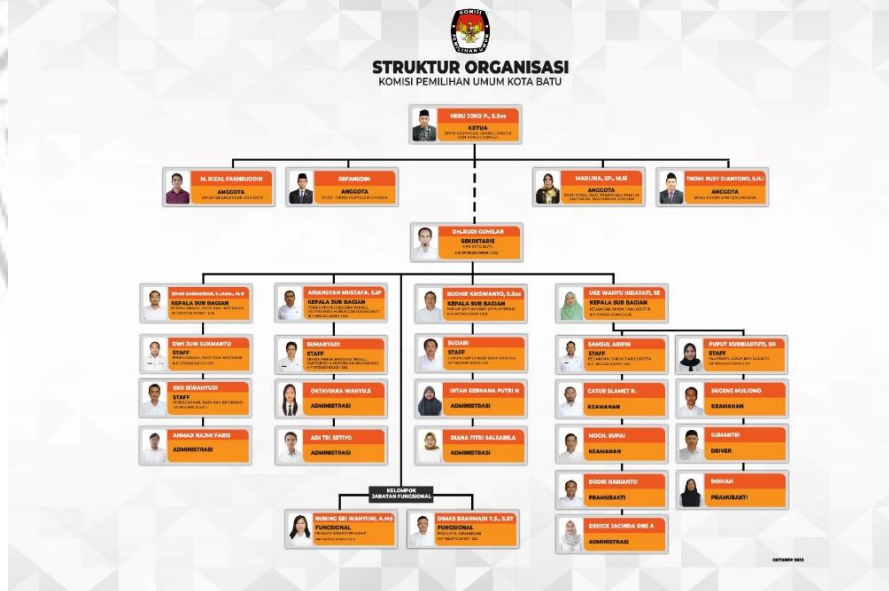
KOMISI PEMILIHAN UMUM

STRUKTUR ORGANISASI
KOMISI PEMILIHAN UMUM KOTA BATU

HERU JOKO P., S.Sos
KETUA
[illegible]

M. RIZAL FAHMIRUDDIN
ANGGOTA
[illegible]

SIRFANUDIN
ANGGOTA
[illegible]

MARLINA, SP., M.Si
ANGGOTA
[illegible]

TNOMI RUSY DIANTORO, S.H.
ANGGOTA
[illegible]

Drs.RUDI GUMILAR
SEKRETARIS
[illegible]

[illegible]
KEPALA SUB BAGIAN
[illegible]

DWI JUNI SUKMANTO
STAFF
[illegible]

EKO SIWAHYUDI
STAFF
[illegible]

AHMAD RAJHI FARIS
ADMINISTRASI

ARIANSYAH MUSTAFA, S.IP
KEPALA SUB BAGIAN
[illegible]

SUHARYADI
STAFF
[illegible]

OKTAVIANA WAHYUS
ADMINISTRASI

ADI TRI SETIYO
ADMINISTRASI

BUDHIE KRISWANTO, S.Sos
KEPALA SUB BAGIAN
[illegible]

SUDARI
STAFF
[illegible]

INTAN GEMNANA PUTRI H
ADMINISTRASI

DIANA FITRI SALSABILA
ADMINISTRASI

UKE WAHYU HIDAYATI, SE
KEPALA SUB BAGIAN
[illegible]

SAMSUL ARIFIN
STAFF
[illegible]

CATUR SLAMET R.
KEAMANAN

MOCH. SUPAI
KEAMANAN

BODIK HARIANTO
PRAMUBAKTI

DEKICK JACINDA ONE A
ADMINISTRASI

PUPUT KURNIASTUTI, SH
STAFF
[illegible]

SUGENG MULIONO
KEAMANAN

SUMANTRI
DRIVER

ROIHAN
PRAMUBAKTI

KELOMPOK JABATAN FUNGSIONAL

NUNING SRI WAHYUNI, A.Md
FUNGSIONAL
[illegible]

DIMAS KRAHMADI Y.S., S.ST
FUNGSIONAL
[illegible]

OKTOBER 2023